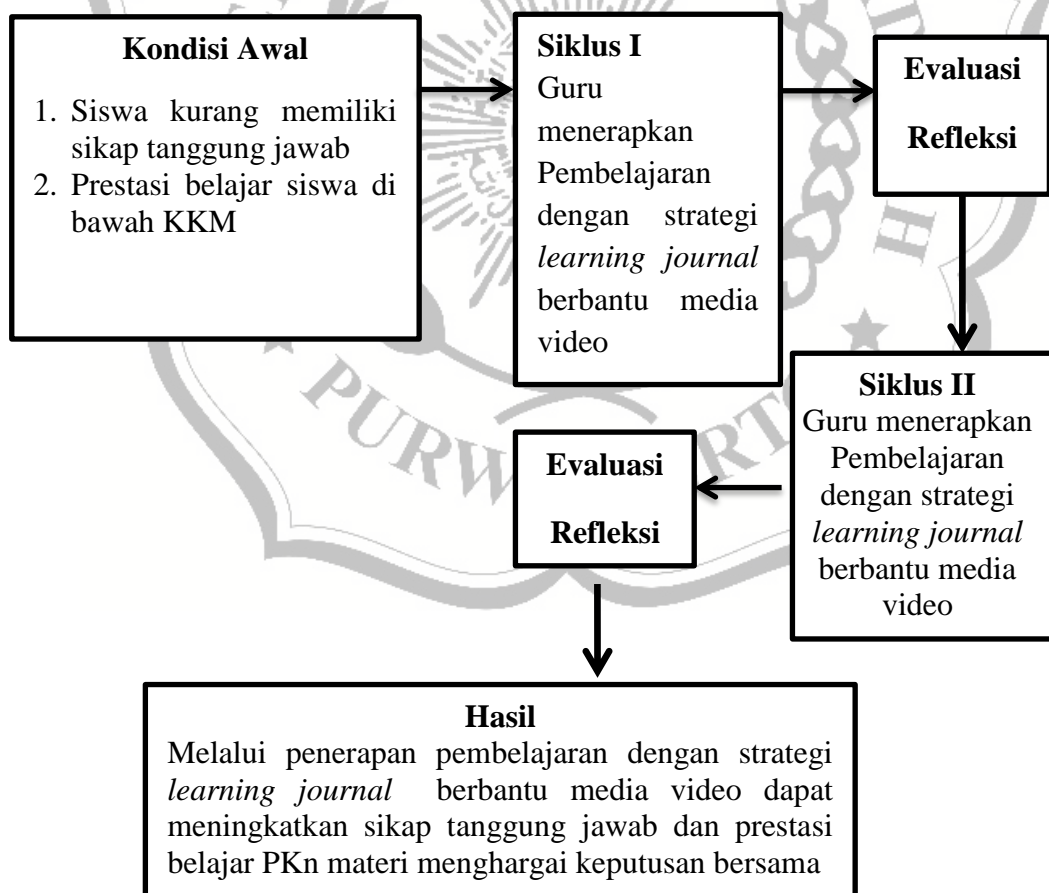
Kondisi Awal

1. Siswa kurang memiliki sikap tanggung jawab
2. Prestasi belajar siswa di bawah KKM

Siklus I
Guru menerapkan Pembelajaran dengan strategi *learning journal* berbantu media video

Evaluasi

Refleksi

Siklus II
Guru menerapkan Pembelajaran dengan strategi *learning journal* berbantu media video

Evaluasi

Refleksi

Hasil
Melalui penerapan pembelajaran dengan strategi *learning journal* berbantu media video dapat meningkatkan sikap tanggung jawab dan prestasi belajar PKn materi menghargai keputusan bersama

PURWOKERTO